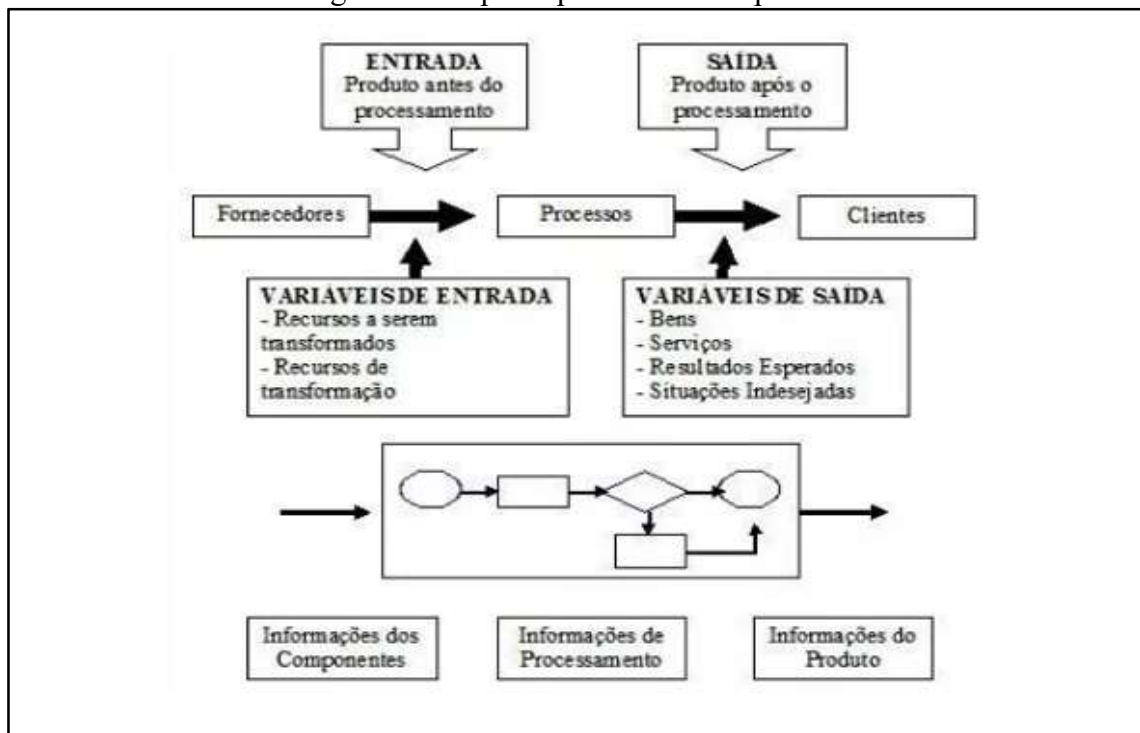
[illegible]

ENTRADA
Produto antes do processamento

SAÍDA
Produto após o processamento

Fornecedores

Processos

Clientes

VARIÁVEISDE ENTRADA
- Recursos a serem transformados
- Recursos de transformação

VARIÁVEIS DE SAÍDA
- Bens
- Serviços
- Resultados Esperados
- Situações Indesejadas

Informações dos Componentes

Informações de Processamento

Informações do Produto